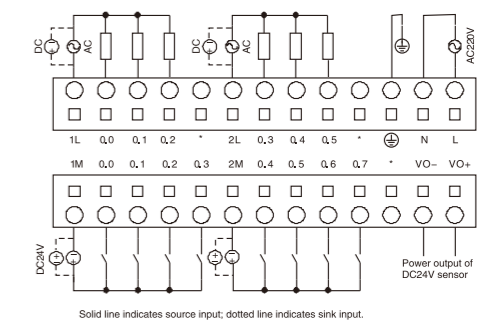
DC
AC
DC
AC
AC220V

1L 0.0 0.1 0.2 * 2L 0.3 0.4 0.5 * ⏚ N L

1M 0.0 0.1 0.2 0.3 2M 0.4 0.5 0.6 0.7 * VO− VO+

DC24V

Power output of DC24V sensor

Solid line indicates source input; dotted line indicates sink input.